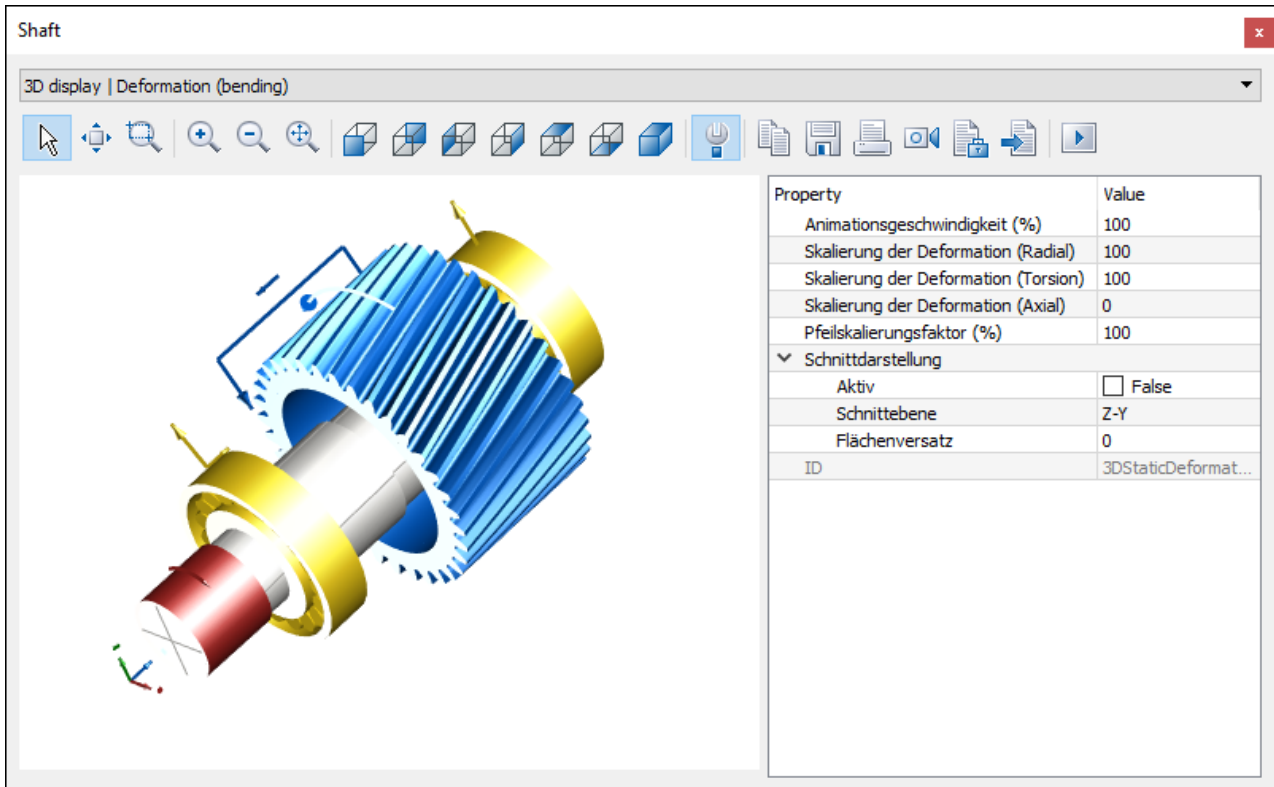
Shaft

x

3D display | Deformation (bending)

| Property | Value |
|---|---|
| Animationsgeschwindigkeit (%) | 100 |
| Skalierung der Deformation (Radial) | 100 |
| Skalierung der Deformation (Torsion) | 100 |
| Skalierung der Deformation (Axial) | 0 |
| Pfeilskalierungsfaktor (%) | 100 |
| Schnittdarstellung | |
| Aktiv | False |
| Schnittebene | Z-Y |
| Flächenversatz | 0 |
| ID | 3DStaticDeformat... |